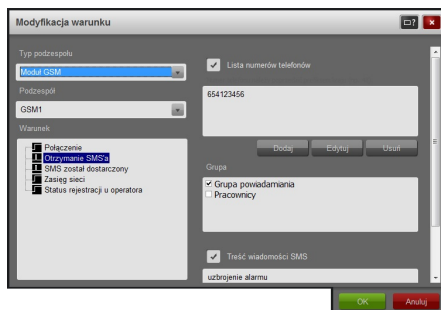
Modyfikacja warunku

Typ podzespołu

Moduł GSM

Podzespół

GSM1

Warunek

Połączenie
Otrzymanie SMS'a
SMS został dostarczony
Zasięg sieci
Status rejestracji u operatora

Lista numerów telefonów

654123456

Dodaj
Edytuj
Usuń

Grupa

Grupa powiadamiania
Pracownicy

Treść wiadomości SMS

uzbrojenie alarmu

OK
Anuluj